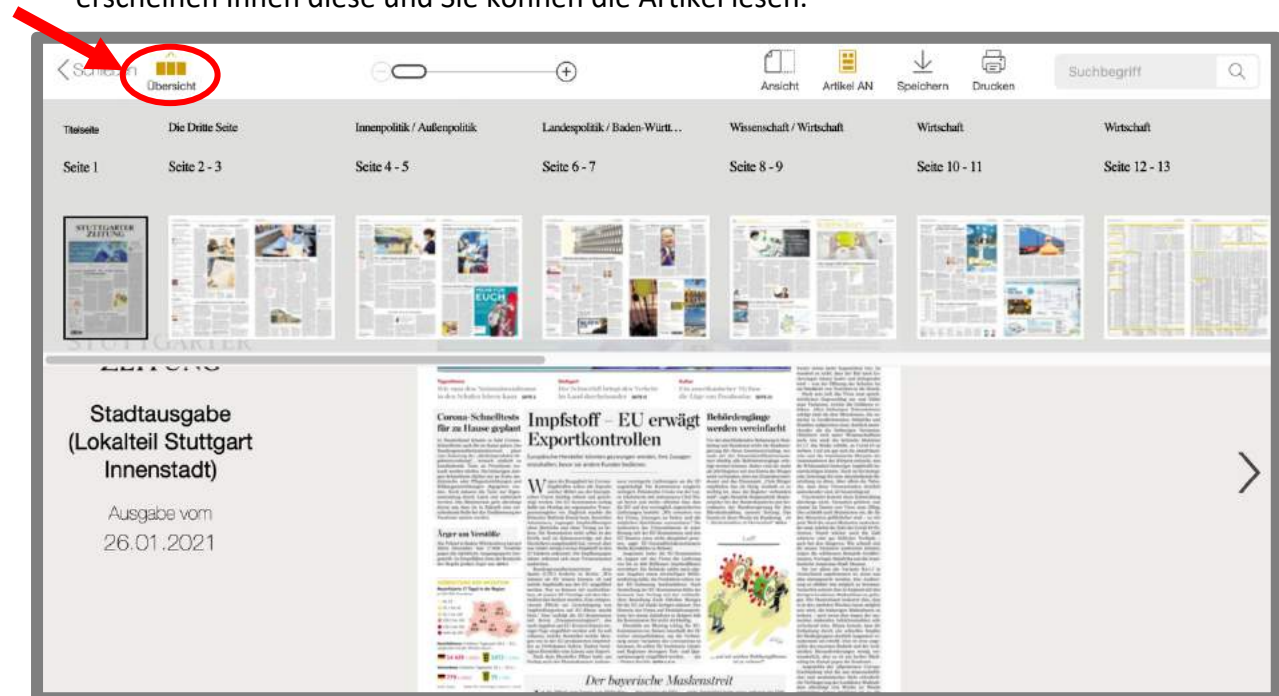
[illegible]

< Schließen Übersicht

Ansicht Artikel AN Speichern Drucken

Suchbegriff

| Titelseite | Die Dritte Seite | Innenpolitik / Außenpolitik | Landespolitik / Baden-Württ… | Wissenschaft / Wirtschaft | Wirtschaft | Wirtschaft |
|---|---|---|---|---|---|---|
| Seite 1 | Seite 2 - 3 | Seite 4 - 5 | Seite 6 - 7 | Seite 8 - 9 | Seite 10 - 11 | Seite 12 - 13 |

STUTTGARTER ZEITUNG

Stadtausgabe (Lokalteil Stuttgart Innenstadt)

Ausgabe vom 26.01.2021

Corona-Schnelltests für zu Hause geplant

Impfstoff – EU erwägt Exportkontrollen

Behördengänge werden vereinfacht

Der bayerische Maskenstreit